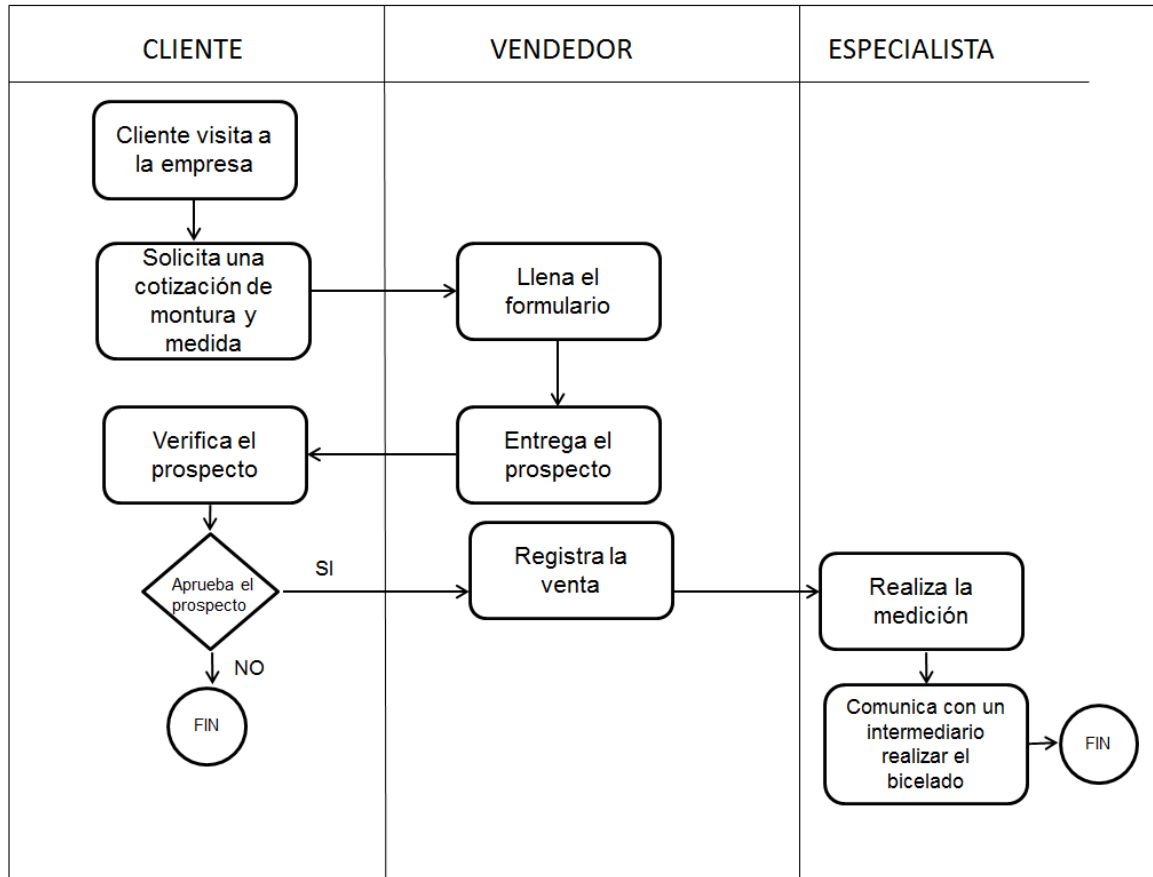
CLIENTE

VENDEDOR

ESPECIALISTA

Cliente visita a la empresa

Solicita una cotización de montura y medida

Llena el formulario

Verifica el prospecto

Entrega el prospecto

Aprueba el prospecto

SI

NO

FIN

Registra la venta

Realiza la medición

Comunica con un intermediario realizar el bicelado

FIN